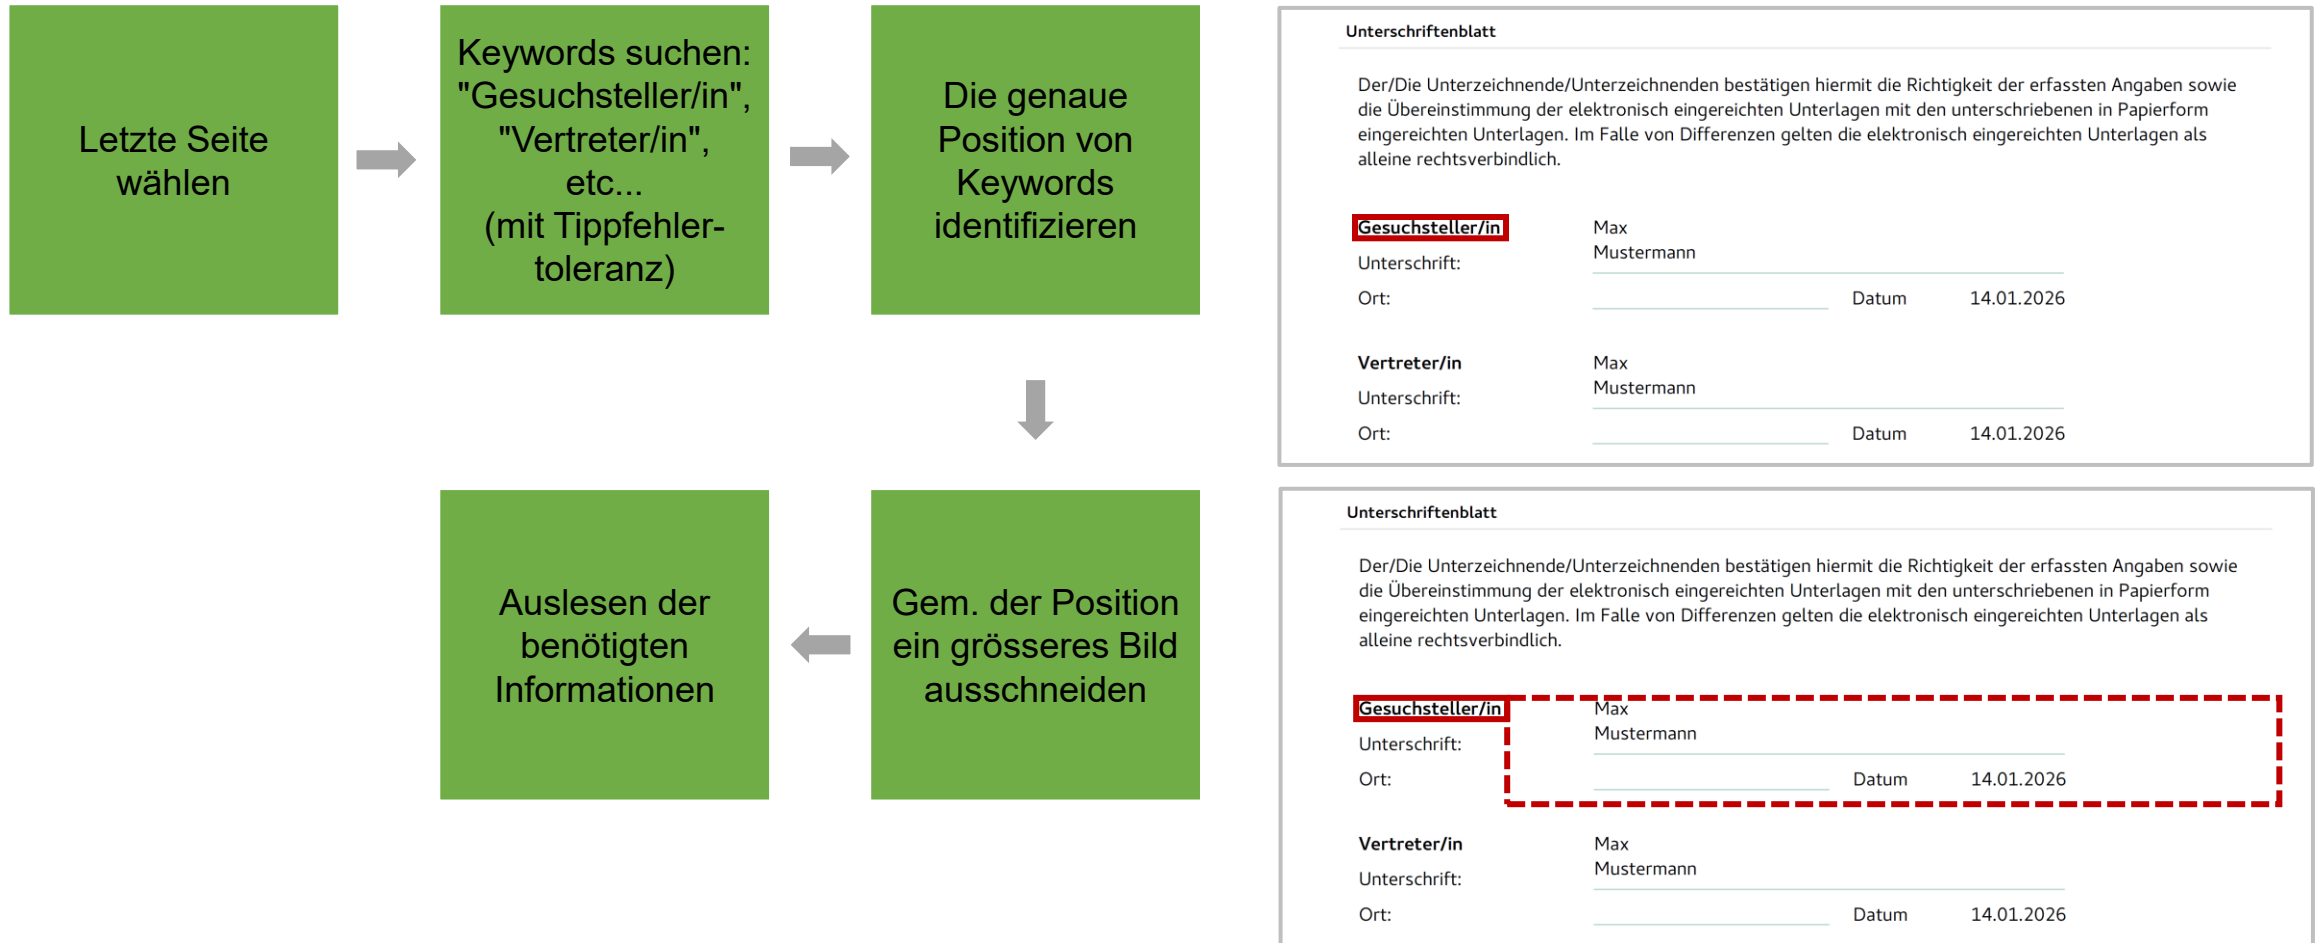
Letzte Seite wählen

Keywords suchen: "Gesuchsteller/in", "Vertreter/in", etc... (mit Tippfehler-toleranz)

Die genaue Position von Keywords identifizieren

Gem. der Position ein grösseres Bild ausschneiden

Auslesen der benötigten Informationen

Unterschriftenblatt

Der/Die Unterzeichnende/Unterzeichnenden bestätigen hiermit die Richtigkeit der erfassten Angaben sowie die Übereinstimmung der elektronisch eingereichten Unterlagen mit den unterschriebenen in Papierform eingereichten Unterlagen. Im Falle von Differenzen gelten die elektronisch eingereichten Unterlagen als alleine rechtsverbindlich.

Gesuchsteller/in Max Mustermann
Unterschrift:
Ort: Datum 14.01.2026

Vertreter/in Max Mustermann
Unterschrift:
Ort: Datum 14.01.2026

Unterschriftenblatt

Der/Die Unterzeichnende/Unterzeichnenden bestätigen hiermit die Richtigkeit der erfassten Angaben sowie die Übereinstimmung der elektronisch eingereichten Unterlagen mit den unterschriebenen in Papierform eingereichten Unterlagen. Im Falle von Differenzen gelten die elektronisch eingereichten Unterlagen als alleine rechtsverbindlich.

Gesuchsteller/in Max Mustermann
Unterschrift:
Ort: Datum 14.01.2026

Vertreter/in Max Mustermann
Unterschrift:
Ort: Datum 14.01.2026